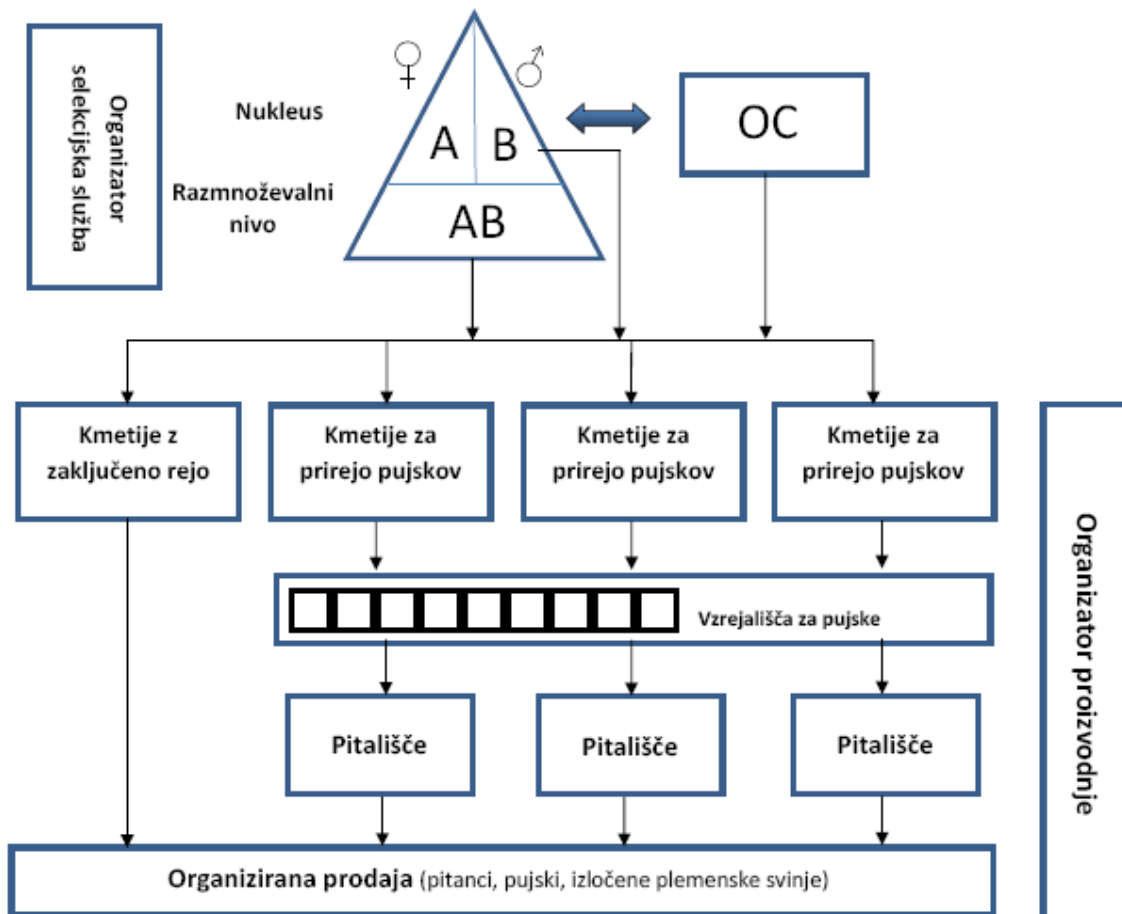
Organizator selekcijska služba

Nukleus

Razmnoževalni nivo

♀ ♂

A B

AB

OC

Kmetije z zaključeno rejo

Kmetije za prirejo pujskov

Kmetije za prirejo pujskov

Kmetije za prirejo pujskov

Vzrejališča za pujske

Pitališče

Pitališče

Pitališče

Organizator proizvodnje

Organizirana prodaja (pitanci, pujski, izločene plemenske svinje)